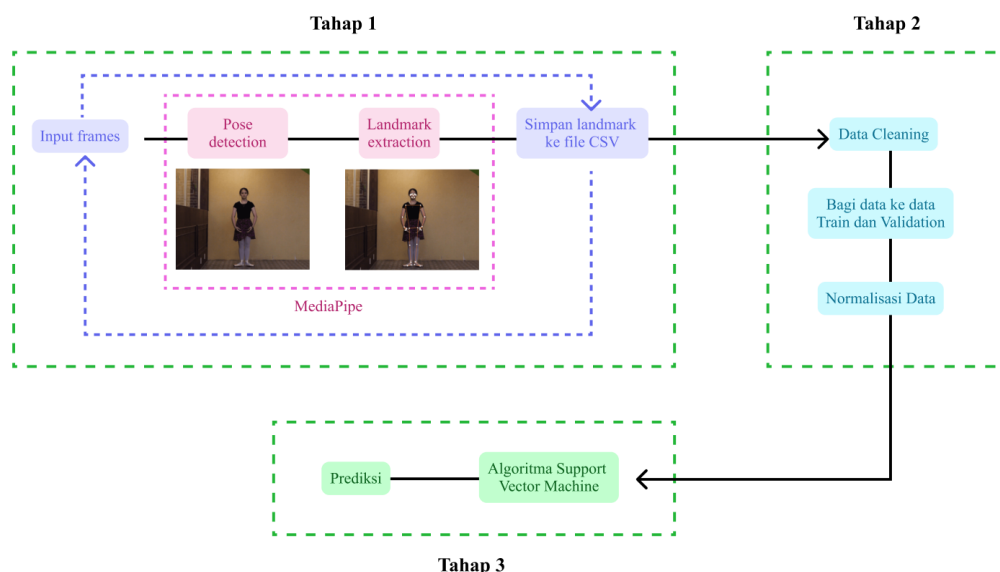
Tahap 1

Tahap 2

Input frames

Pose detection

Landmark extraction

Simpan landmark ke file CSV

MediaPipe

Data Cleaning

Bagi data ke data Train dan Validation

Normalisasi Data

Prediksi

Algoritma Support Vector Machine

Tahap 3